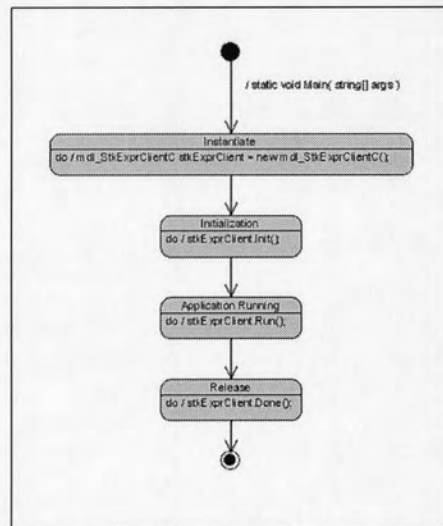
/ static void Main( string[] args )

Instantiate

do / mdl_StkExprClientC stkExprClient = new mdl_StkExprClientC();

Initialization

do / stkExprClient.Init();

Application Running

do / stkExprClient.Run();

Release

do / stkExprClient.Done();